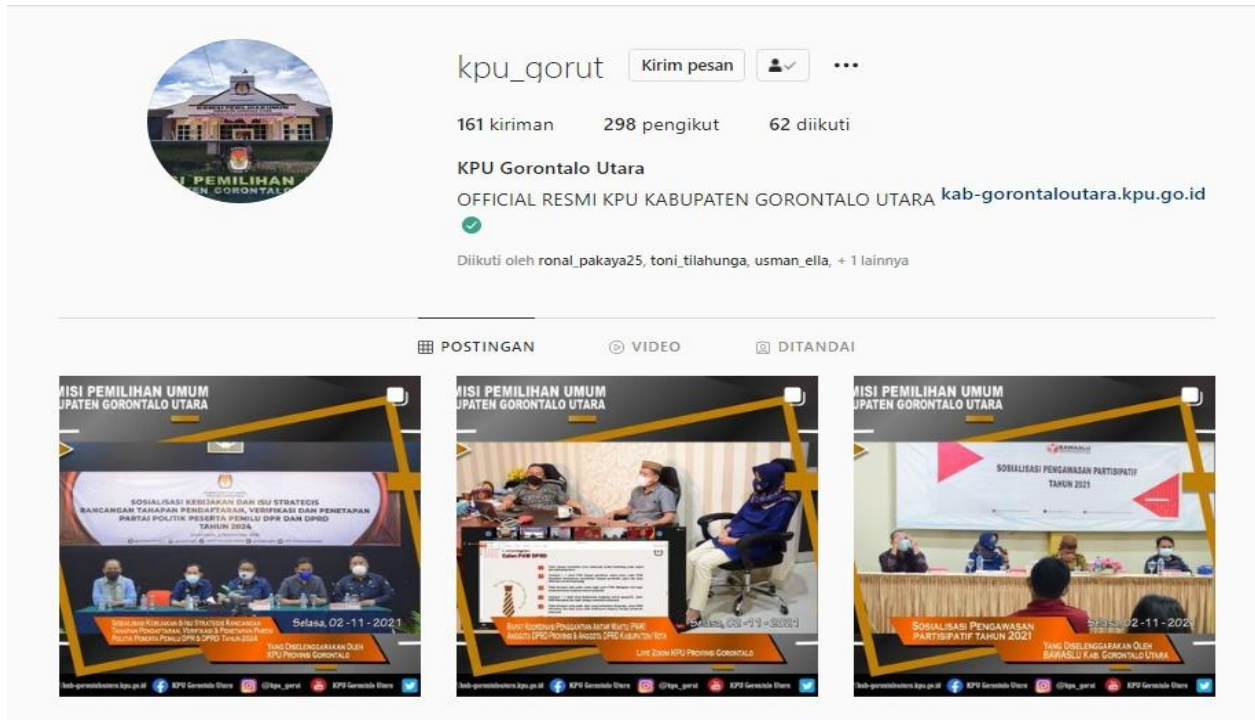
kpu_gorut Kirim pesan ...

161 kiriman 298 pengikut 62 diikuti

KPU Gorontalo Utara
OFFICIAL RESMI KPU KABUPATEN GORONTALO UTARA kab-gorontaloutara.kpu.go.id

Diikuti oleh ronal_pakaya25, toni_tilahunga, usman_ella, + 1 lainnya

POSTINGAN VIDEO DITANDAI

MISI PEMILIHAN UMUM
UPATEN GORONTALO UTARA

SOSIALISASI KEBIJAKAN DAN ISU STRATEGIS RANCANGAN TAHAPAN PENDAFTARAN, VERIFIKASI DAN PENETAPAN PARTAI POLITIK PESERTA PEMILU DPR DAN DPRD TAHUN 2024

Sosialisasi Kebijakan & Isu Strategis Rancangan Tahapan Pendaftaran, Verifikasi & Penetapan Partai Politik Peserta Pemilu DPR & DPRD Tahun 2024

Selasa, 02-11-2021

Yang Diselenggarakan Oleh KPU Provinsi Gorontalo

kab-gorontaloutara.kpu.go.id KPU Gorontalo Utara @kpu_gorut KPU Gorontalo Utara

MISI PEMILIHAN UMUM
UPATEN GORONTALO UTARA

Rapat Koordinasi Penggantian Antar Waktu (PAW) Anggota DPRD Provinsi & Anggota DPRD Kabupaten/Kota

Selasa, 02-11-2021

Live Zoom KPU Provinsi Gorontalo

kab-gorontaloutara.kpu.go.id KPU Gorontalo Utara @kpu_gorut KPU Gorontalo Utara

MISI PEMILIHAN UMUM
UPATEN GORONTALO UTARA

BAWASLU
SOSIALISASI PENGAWASAN PARTISIPATIF TAHUN 2021

Sosialisasi Pengawasan Partisipatif Tahun 2021

Selasa, 02-11-2021

Yang Diselenggarakan Oleh BAWASLU Kab. Gorontalo Utara

kab-gorontaloutara.kpu.go.id KPU Gorontalo Utara @kpu_gorut KPU Gorontalo Utara